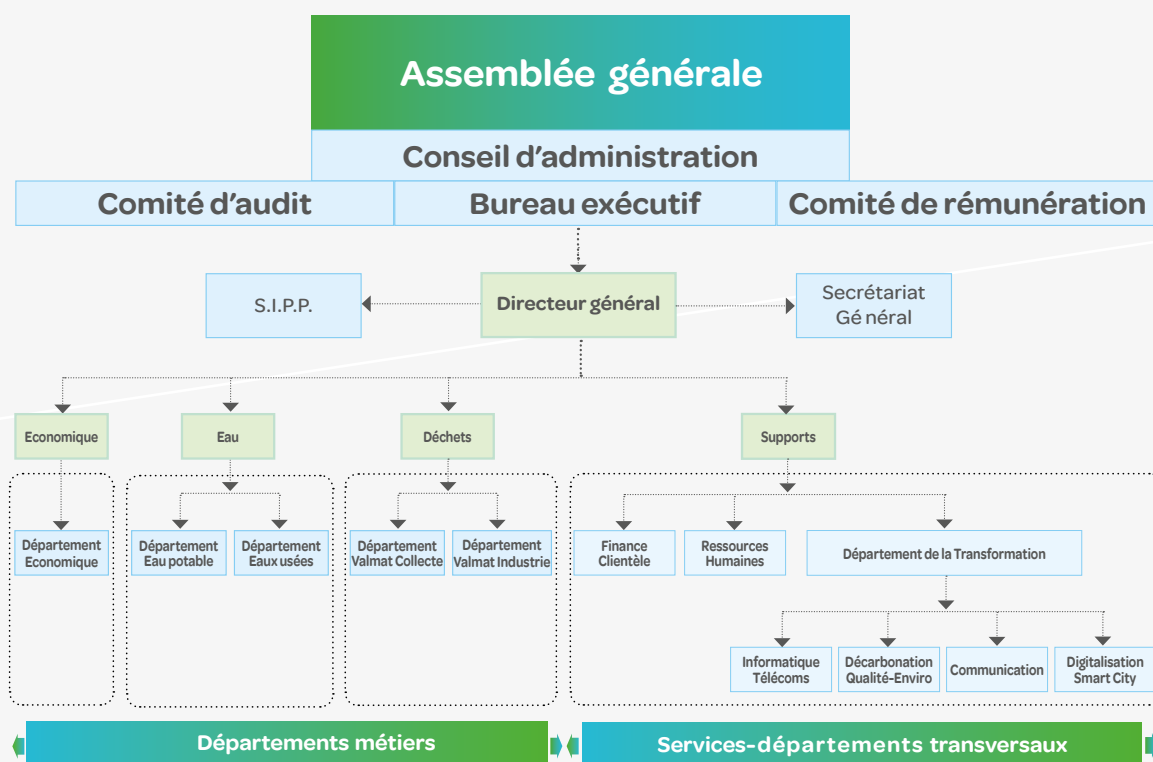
Assemblée générale

Conseil d'administration

Comité d'audit

Bureau exécutif

Comité de rémunération

S.I.P.P.

Directeur général

Secrétariat Gé néral

Economique

Eau

Déchets

Supports

Département Economique

Département Eau potable

Département Eaux usées

Département Valmat Collecte

Département Valmat Industrie

Finance Clientèle

Ressources Humaines

Département de la Transformation

Informatique Télécoms

Décarbonation Qualité-Enviro

Communication

Digitalisation Smart City

Départements métiers

Services-départements transversaux